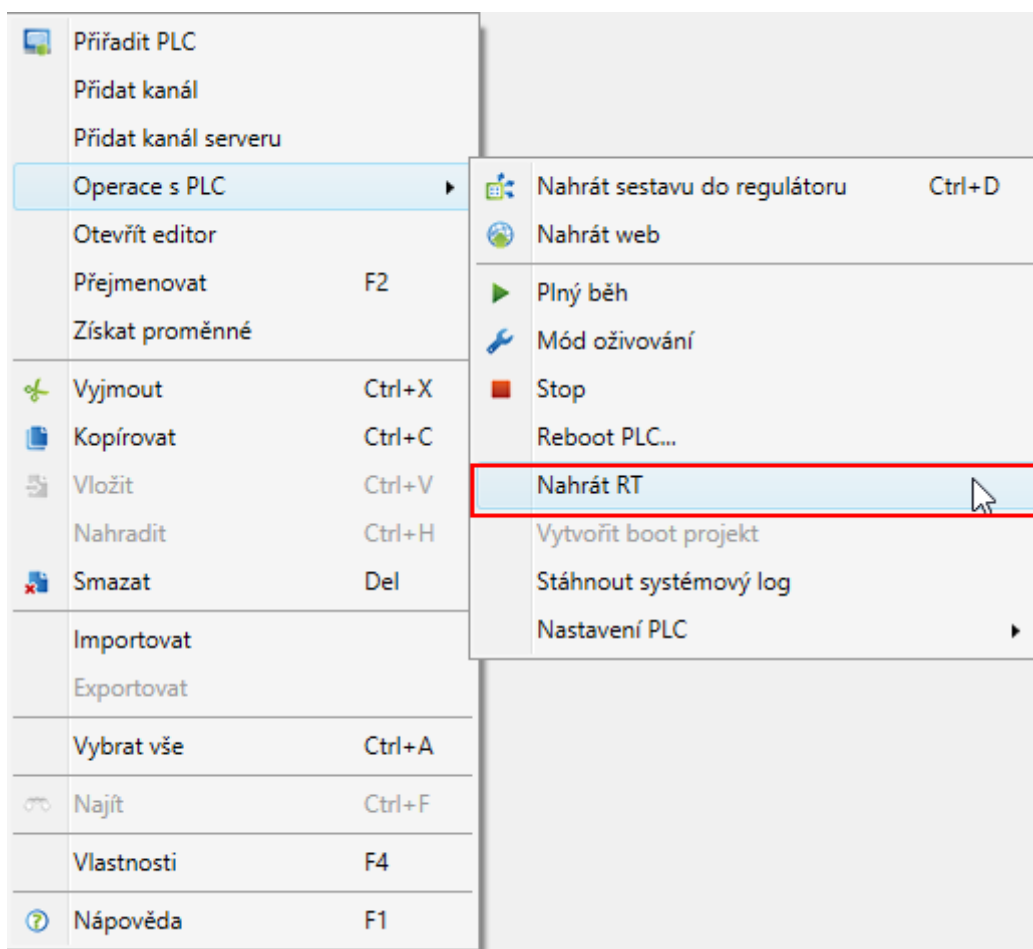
Přiřadit PLC
Přidat kanál
Přidat kanál serveru
Operace s PLC
Otevřít editor
Přejmenovat F2
Získat proměnné
Vyjmout Ctrl+X
Kopírovat Ctrl+C
Vložit Ctrl+V
Nahradit Ctrl+H
Smazat Del
Importovat
Exportovat
Vybrat vše Ctrl+A
Najít Ctrl+F
Vlastnosti F4
Nápověda F1

Nahrát sestavu do regulátoru Ctrl+D
Nahrát web
Plný běh
Mód oživování
Stop
Reboot PLC...
Nahrát RT
Vytvořit boot projekt
Stáhnout systémový log
Nastavení PLC